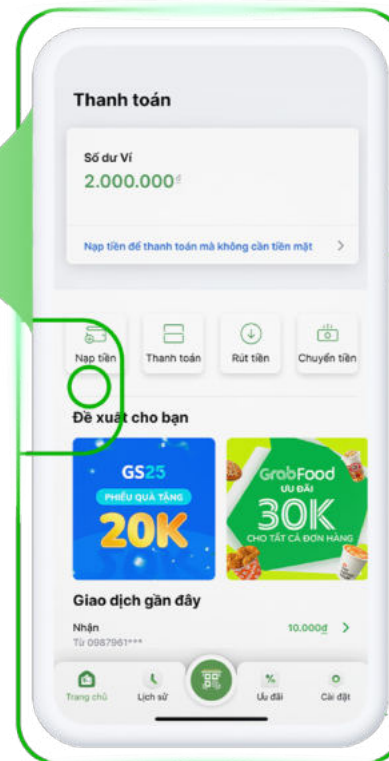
Thanh toán

Số dư Ví
2.000.000đ

Nạp tiền để thanh toán mà không cần tiền mặt >

Nạp tiền
Thanh toán
Rút tiền
Chuyển tiền

Đề xuất cho bạn

GS25
PHIẾU QUÀ TẶNG
20K

GrabFood
ƯU ĐÃI
30K
CHO TẤT CẢ ĐƠN HÀNG

Giao dịch gần đây

Nhận
Từ 0987961***
10.000đ >

Trang chủ
Lịch sử
Ưu đãi
Cài đặt